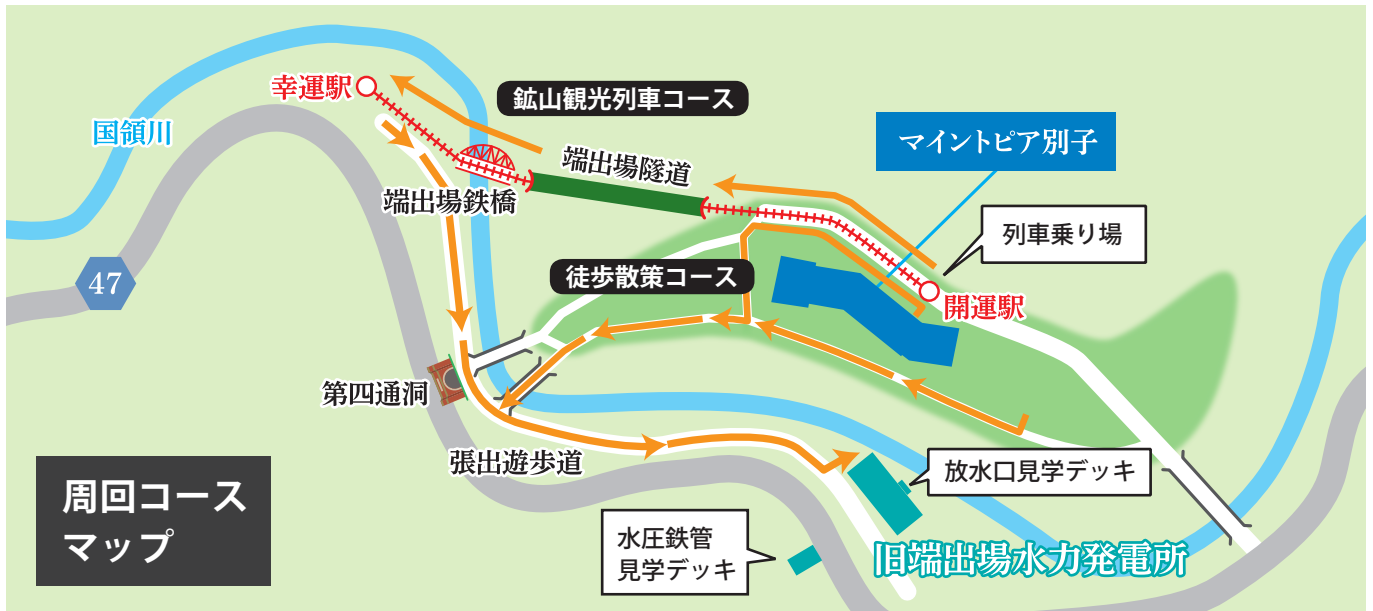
幸運駅
鉱山観光列車コース
国領川
端出場隧道
マイントピア別子
端出場鉄橋
列車乗り場
47
徒歩散策コース
開運駅
第四通洞
張出遊歩道
放水口見学デッキ
周回コース
マップ
水圧鉄管
見学デッキ
旧端出場水力発電所